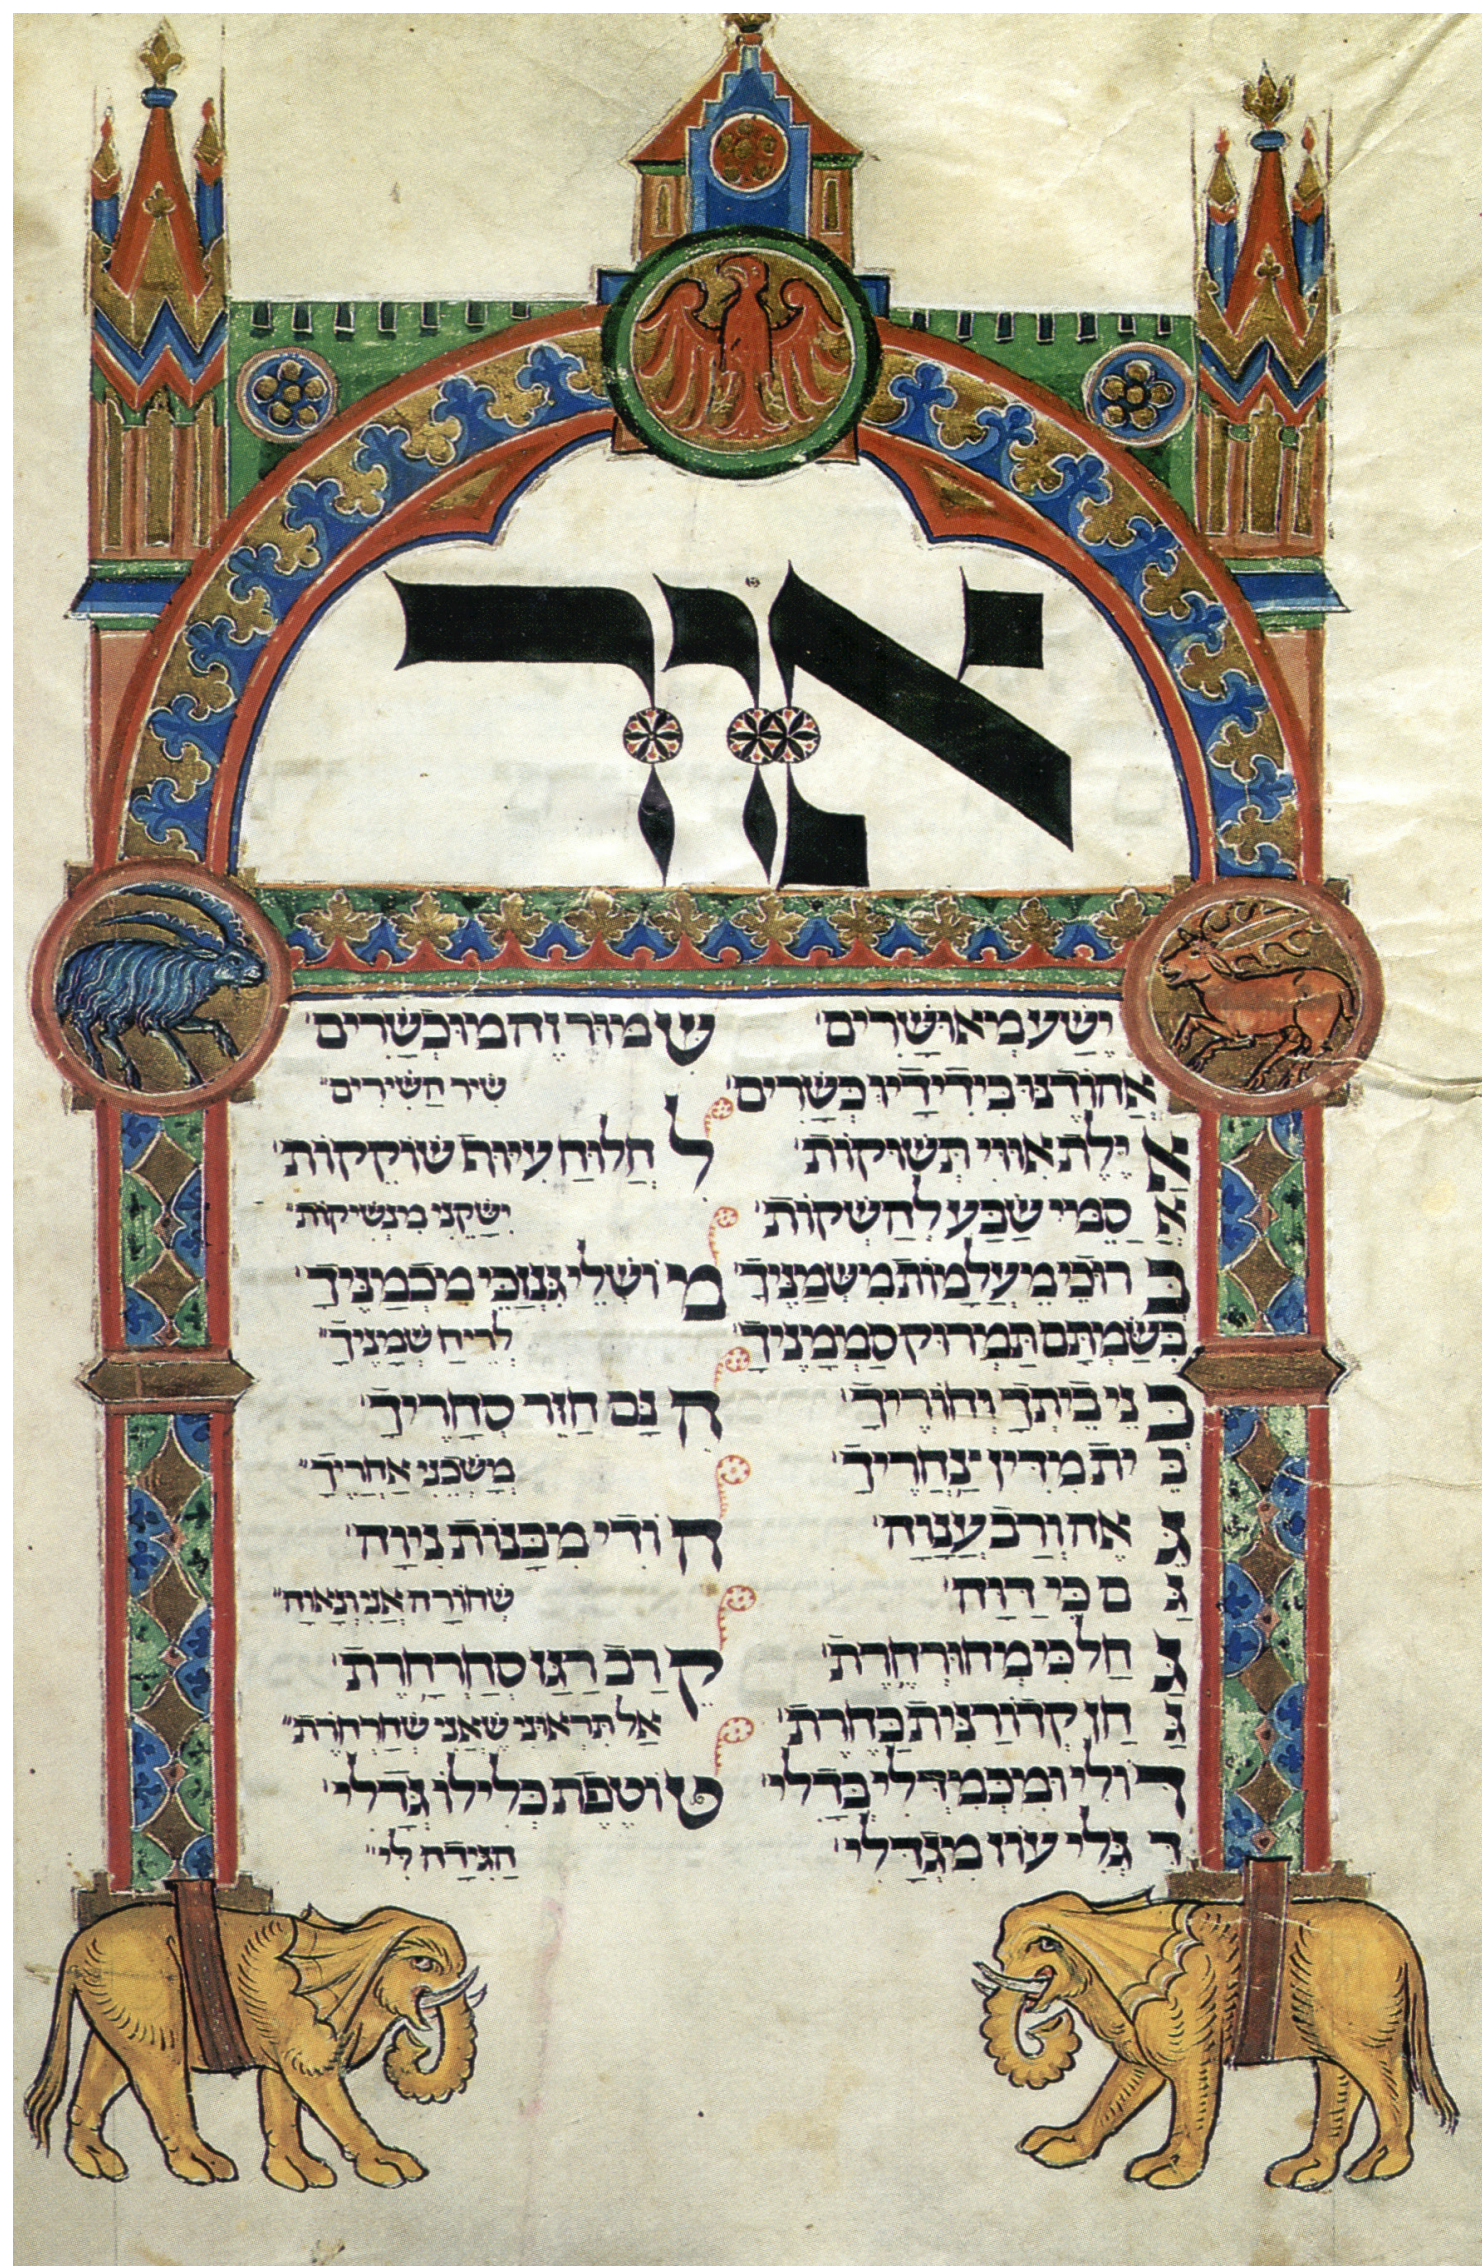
אזור

ישעמיאשרים
אחורני כידידי כשרים
א ילתאווי תשיקות
א ספי שבע לחשקות
ב רוממעלמות משמניך
ב בשמותם תמרוק סממניך
ב ני ביתך יחוריך
ב יתמרון נחריך
ג אחור כעניח
ג ס בי רוח
ג חלבמי מחורחרת
ג חן קרורנית כבחרת
ד ודי ומכמדי בדלי
ד גלי עוז מגדלי

ש מור וחמוב שרים
שיר השירים
ל חלוח עיות שוקקות
ישקני מנשיקות
מ ושלי גנובי מכמניך
לריח שמניך
ח נם חוזר סחריך
משכני אחריך
ח ודי מבנות נויח
שחורה אני ונאוה
ק רב תגו סחרחרת
אל תראוני שאני שחרחרת
ט וטפת כלילו גדלי
הגידה לי